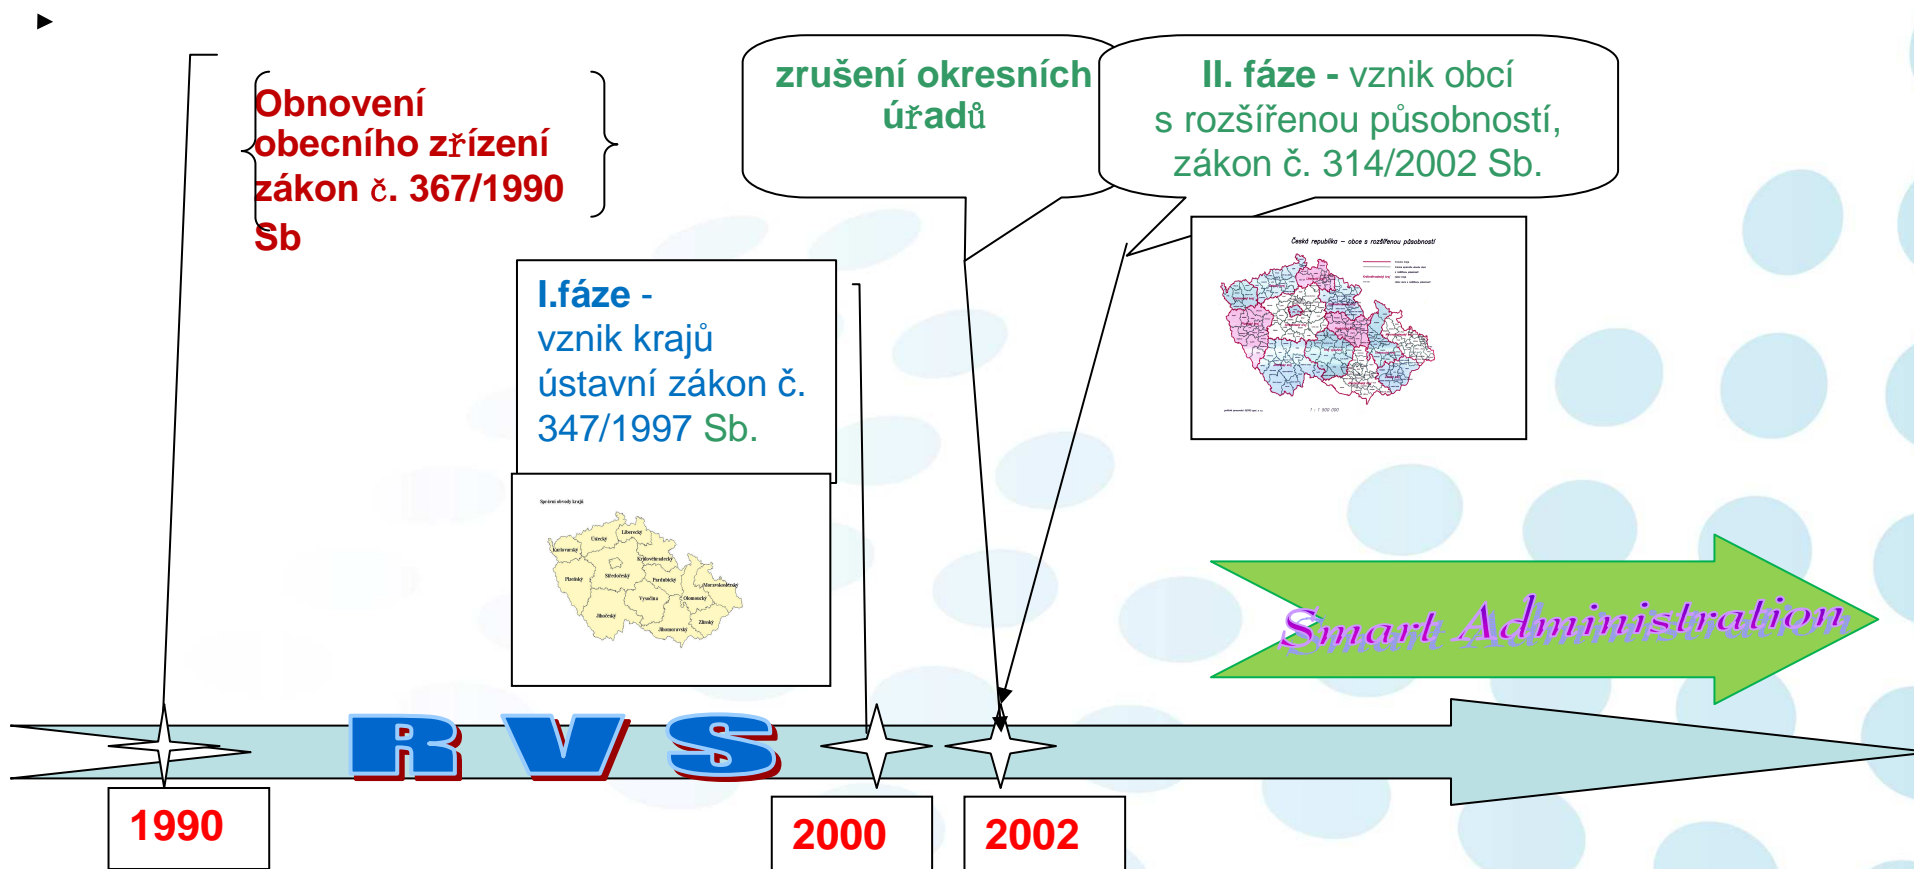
Obnovení obecního zřízení zákon č. 367/1990 Sb

zrušení okresních úřadů

II. fáze - vznik obcí s rozšířenou působností, zákon č. 314/2002 Sb.

Česká republika – obce s rozšířenou působností

I.fáze - vznik krajů ústavní zákon č. 347/1997 Sb.

Správní obvody krajů

Liberecký
Ústecký
Karlovarský
Královéhradecký
Středočeský
Pardubický
Plzeňský
Moravskoslezský
Olomoucký
Vysočina
Jihočeský
Zlínský
Jihomoravský

Smart Administration

RVS

1990

2000

2002